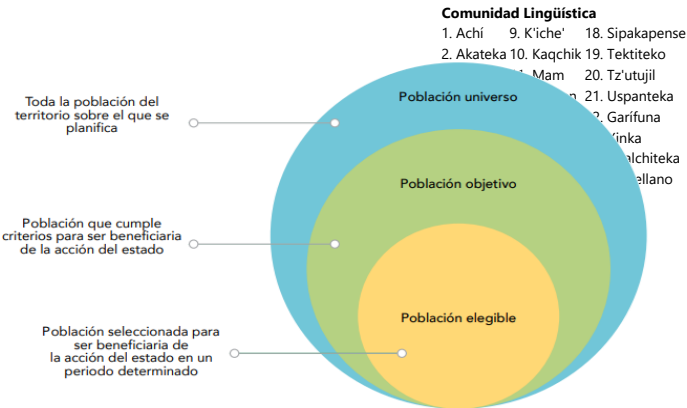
Comunidad Lingüística

1. Achí
2. Akateka

9. K'iche'
10. Kaqchik
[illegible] Mam
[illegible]

18. Sipakapense
19. Tektiteko
20. Tz'utujil
21. Uspanteka
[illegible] Garífuna
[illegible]inka
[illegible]alchiteka
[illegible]ellano

Toda la población del territorio sobre el que se planifica

Población que cumple criterios para ser beneficiaria de la acción del estado

Población seleccionada para ser beneficiaria de la acción del estado en un periodo determinado

Población universo

Población objetivo

Población elegible